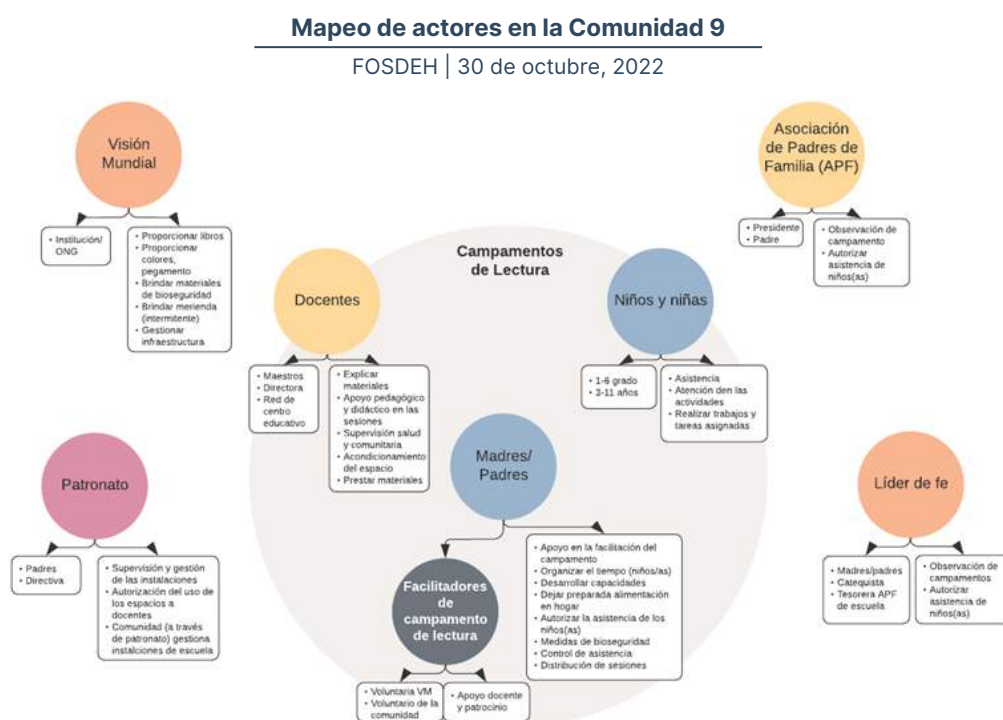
Mapeo de actores en la Comunidad 9

FOSDEH | 30 de octubre, 2022

Visión Mundial

• Institución/ ONG

• Proporcionar libros
• Proporcionar colores, pegamento
• Brindar materiales de bioseguridad
• Brindar merienda (intermitente)
• Gestionar infraestructura

Asociación de Padres de Familia (APF)

• Presidente
• Padre

• Observación de campamento
• Autorizar asistencia de niños(as)

Campamentos de Lectura

Docentes

• Maestros
• Directora
• Red de centro educativo

• Explicar materiales
• Apoyo pedagógico y didáctico en las sesiones
• Supervisión salud y comunitaria
• Acondicionamiento del espacio
• Prestar materiales

Niños y niñas

• 1-6 grado
• 3-11 años

• Asistencia
• Atención den las actividades
• Realizar trabajos y tareas asignadas

Patronato

• Padres
• Directiva

• Supervisión y gestión de las instalaciones
• Autorización del uso de los espacios a docentes
• Comunidad (a través de patronato) gestiona instalciones de escuela

Madres/ Padres

• Apoyo en la facilitación del campamento
• Organizar el tiempo (niños/as)
• Desarrollar capacidades
• Dejar preparada alimentación en hogar
• Autorizar la asistencia de los niños(as)
• Medidas de bioseguridad
• Control de asistencia
• Distribución de sesiones

Líder de fe

• Madres/padres
• Catequista
• Tesorera APF de escuela

• Observación de campamentos
• Autorizar asistencia de niños(as)

Facilitadores de campamento de lectura

• Voluntaria VM
• Voluntario de la comunidad

• Apoyo docente y patrocinio